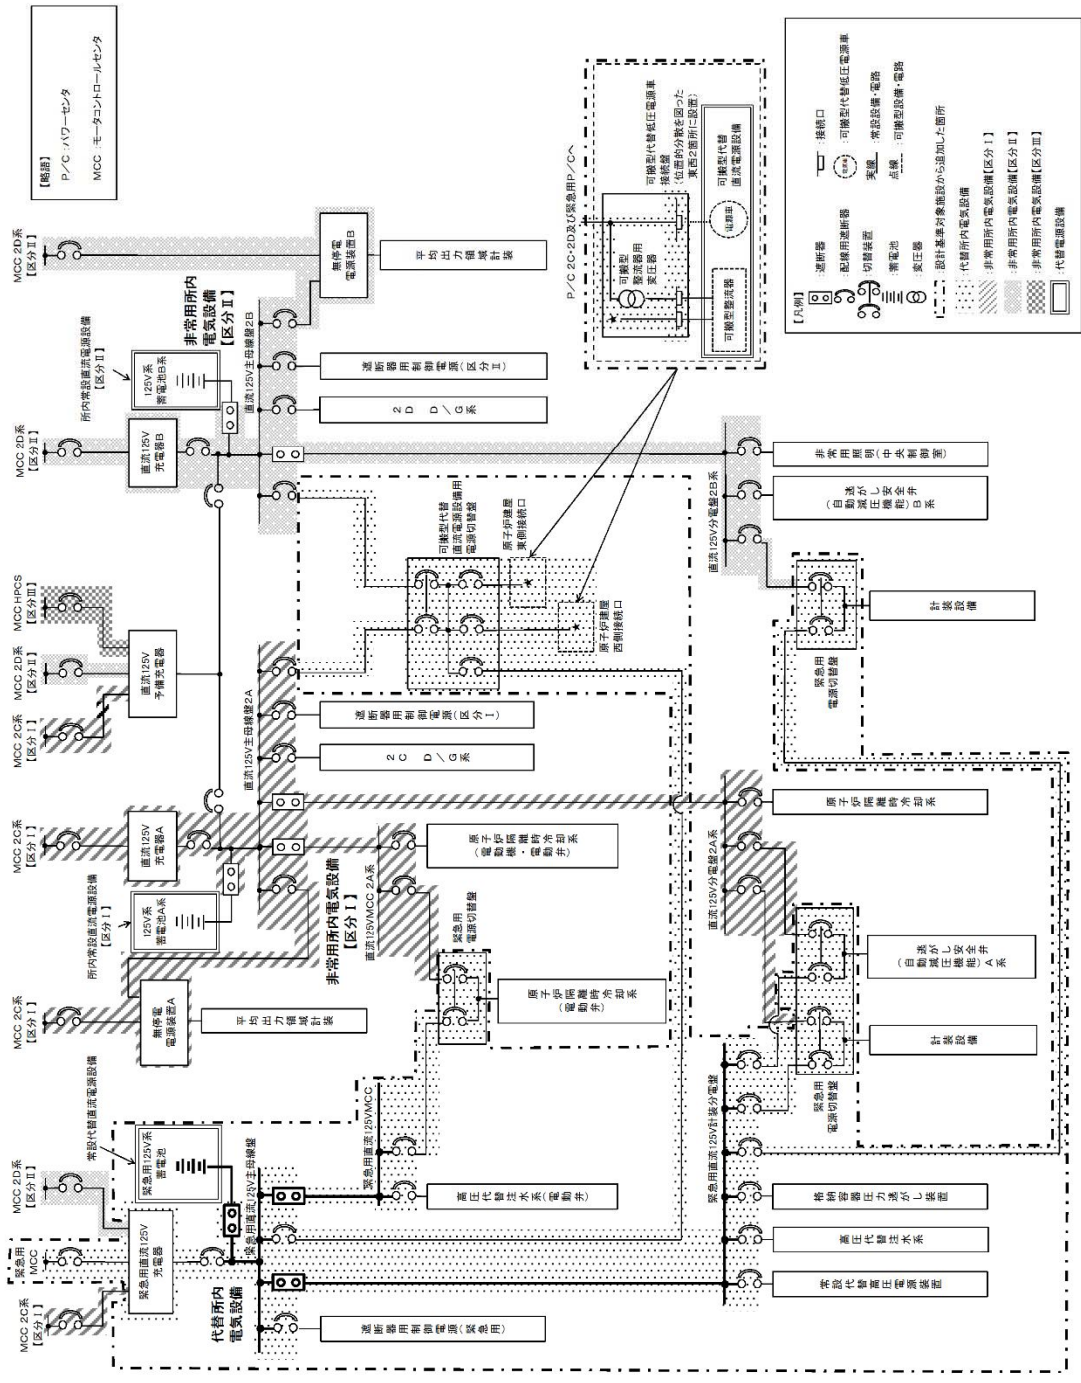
【略語】
P/C：パワーセンタ
MCC：モータコントロールセンタ

【凡例】
遮断器
配線用遮断器
切替装置
蓄電池
変圧器
接続口
可搬型代替低圧電源車
実線 常設設備・電路
点線 可搬型設備・電路
設計基準対象施設から追加した箇所
代替所内電気設備
非常用所内電気設備【区分Ⅰ】
非常用所内電気設備【区分Ⅱ】
非常用所内電気設備【区分Ⅲ】
代替電源設備

P/C 2C・2D及び緊急用P/Cへ
可搬型代替低圧電源車接続盤（位置的分散を図った東西2箇所に設置）
可搬型代替直流電源設備
電源車
可搬型整流器
可搬型整流器用変圧器

MCC 2D系【区分Ⅱ】
MCC 2D系【区分Ⅱ】
MCC HPCS【区分Ⅲ】
MCC 2D系【区分Ⅱ】
MCC 2C系【区分Ⅰ】
MCC 2C系【区分Ⅰ】
MCC 2C系【区分Ⅰ】
MCC 2D系【区分Ⅱ】
緊急用MCC
MCC 2C系【区分Ⅰ】

所内常設直流電源設備【区分Ⅱ】
125V系蓄電池B系
直流125V充電器B
無停電電源装置B
平均出力領域計装
非常用所内電気設備【区分Ⅱ】
直流125V主母線盤2B
遮断器用制御電源（区分Ⅱ）
2D D/G系
非常用照明（中央制御室）
逃がし安全弁（自動減圧機能）B系
直流125V分電盤2B系
可搬型代替直流電源設備用電源切替盤
原子炉建屋東側接続口
原子炉建屋西側接続口
計装設備
緊急用電源切替盤

直流125V予備充電器
直流125V主母線盤2A
遮断器用制御電源（区分Ⅰ）
2C D/G系
原子炉隔離時冷却系
直流125V充電器A
原子炉隔離時冷却系（電動弁・電動機）
非常用所内電気設備【区分Ⅰ】
直流125VMCC 2A系
所内常設直流電源設備【区分Ⅰ】
125V系蓄電池A系
緊急用電源切替盤
原子炉隔離時冷却系（電動弁）
直流125V分電盤2A系
逃がし安全弁（自動減圧機能）A系
無停電電源装置A
平均出力領域計装
計装設備
緊急用電源切替盤

常設代替直流電源設備
緊急用125V系蓄電池
緊急用直流125V充電器
緊急用直流125V主母線盤
緊急用直流125VMCC
高圧代替注水系（電動弁）
代替所内電気設備
遮断器用制御電源（緊急用）
緊急用直流125V計装分電盤
格納容器圧力逃がし装置
高圧代替注水系
常設代替高圧電源装置